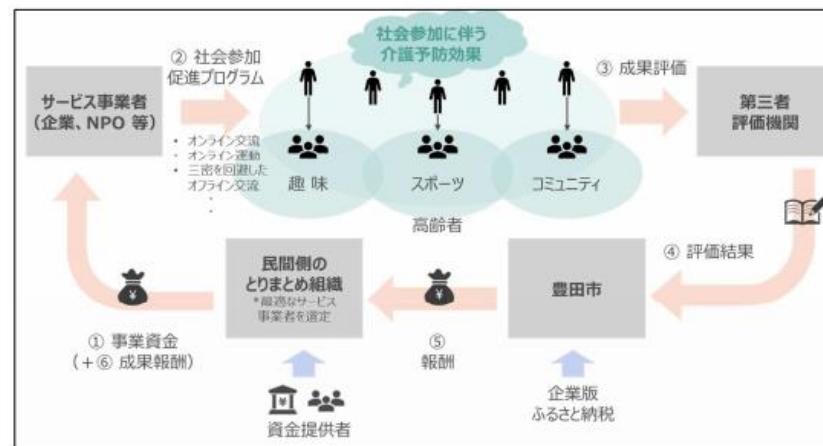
社会参加に伴う
介護予防効果

② 社会参加
促進プログラム

サービス事業者
（企業、NPO 等）

・オンライン交流
・オンライン運動
・三密を回避した
オフライン交流
・
・

趣 味

スポーツ

コミュニティ

高齢者

③ 成果評価

第三者
評価機関

④ 評価結果

豊田市

⑤
報酬

民間側の
とりまとめ組織
＊最適なサービス
事業者を選定

① 事業資金
（＋⑥ 成果報酬）

資金提供者

企業版
ふるさと納税